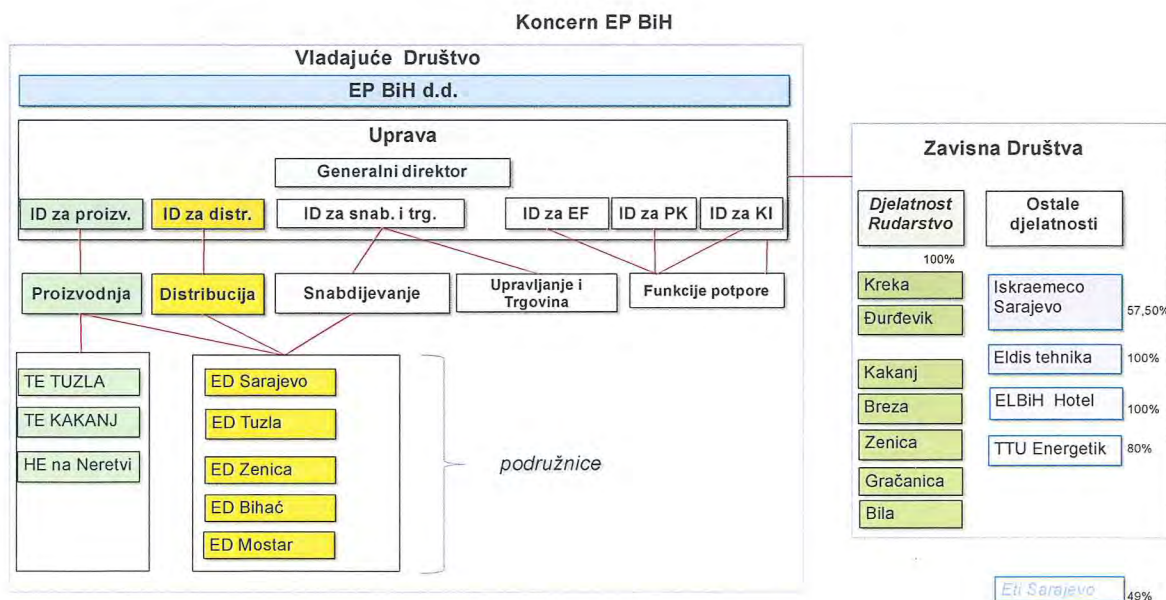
Koncern EP BiH

Vladajuće Društvo

EP BiH d.d.

Uprava

Generalni direktor

ID za proizv.

ID za distr.

ID za snab. i trg.

ID za EF

ID za PK

ID za KI

Proizvodnja

Distribucija

Snabdijevanje

Upravljanje i Trgovina

Funkcije potpore

TE TUZLA

TE KAKANJ

HE na Neretvi

ED Sarajevo

ED Tuzla

ED Zenica

ED Bihać

ED Mostar

podružnice

Zavisna Društva

Djelatnost Rudarstvo

Ostale djelatnosti

100%

Kreka

Đurđevik

Kakanj

Breza

Zenica

Gračanica

Bila

Iskraemeco Sarajevo

57,50%

Eldis tehnika

100%

ELBiH Hotel

100%

TTU Energetik

80%

Eti Sarajevo

49%